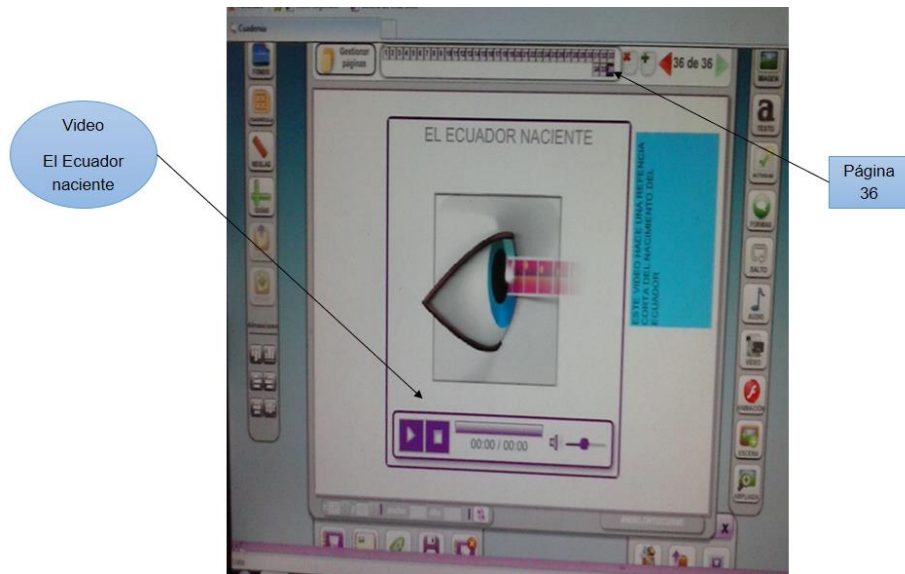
Cuaderno

Gestionar páginas

36 de 36

Video

El Ecuador naciente

Página 36

EL ECUADOR NACIENTE

ESTE VIDEO HACE UNA REFENCIA CORTA DEL NACIMIENTO DEL ECUADOR

00:00 / 00:00

FONDO

CUADRÍCULA

REGLAS

GUÍAS

IMAGEN

TEXTO

ACTIVIDAD

FORMAS

SALTO

AUDIO

VIDEO

ANIMACIÓN

ESCENA

AMPLIADO